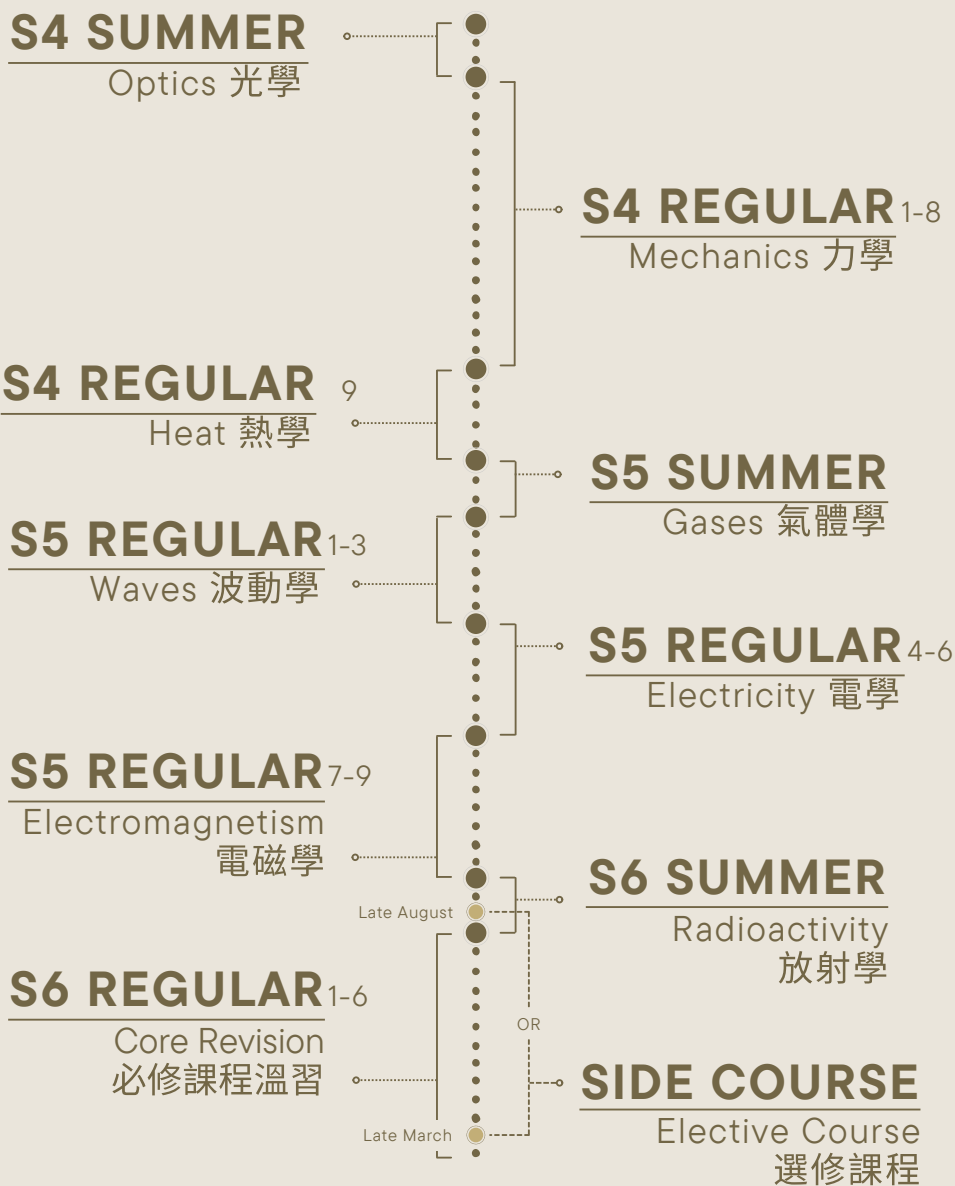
S4 SUMMER
Optics 光學

S4 REGULAR 1-8
Mechanics 力學

S4 REGULAR 9
Heat 熱學

S5 SUMMER
Gases 氣體學

S5 REGULAR 1-3
Waves 波動學

S5 REGULAR 4-6
Electricity 電學

S5 REGULAR 7-9
Electromagnetism
電磁學

Late August

S6 SUMMER
Radioactivity
放射學

OR

S6 REGULAR 1-6
Core Revision
必修課程溫習

SIDE COURSE
Elective Course
選修課程

Late March